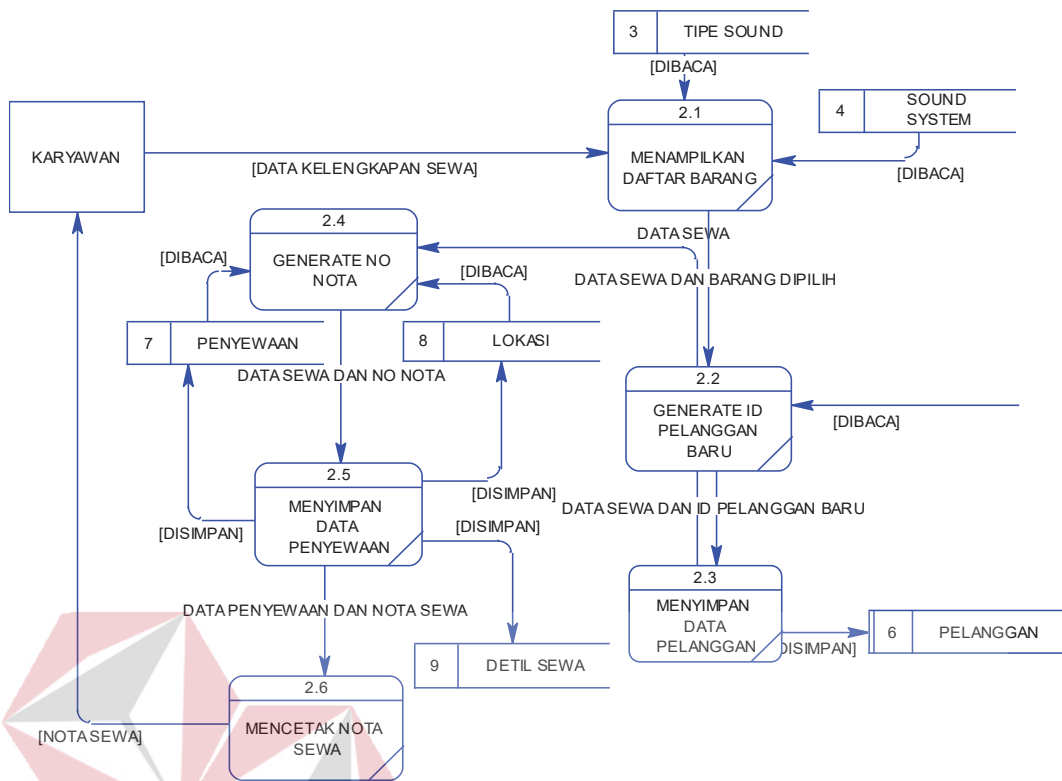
3 TIPE SOUND

[DIBACA]

2.1

MENAMPILKAN DAFTAR BARANG

4 SOUND SYSTEM

[DIBACA]

KARYAWAN

[DATA KELENGKAPAN SEWA]

2.4

GENERATE NO NOTA

[DIBACA]

[DIBACA]

DATA SEWA

DATA SEWA DAN BARANG DIPILIH

7 PENYEWAAN

8 LOKASI

DATA SEWA DAN NO NOTA

2.2

GENERATE ID PELANGGAN BARU

[DIBACA]

2.5

MENYIMPAN DATA PENYEWAAN

[DISIMPAN]

[DISIMPAN]

[DISIMPAN]

DATA SEWA DAN ID PELANGGAN BARU

2.3

MENYIMPAN DATA PELANGGAN

DISIMPAN]

6 PELANGGAN

DATA PENYEWAAN DAN NOTA SEWA

9 DETIL SEWA

2.6

MENCETAK NOTA SEWA

[NOTA SEWA]